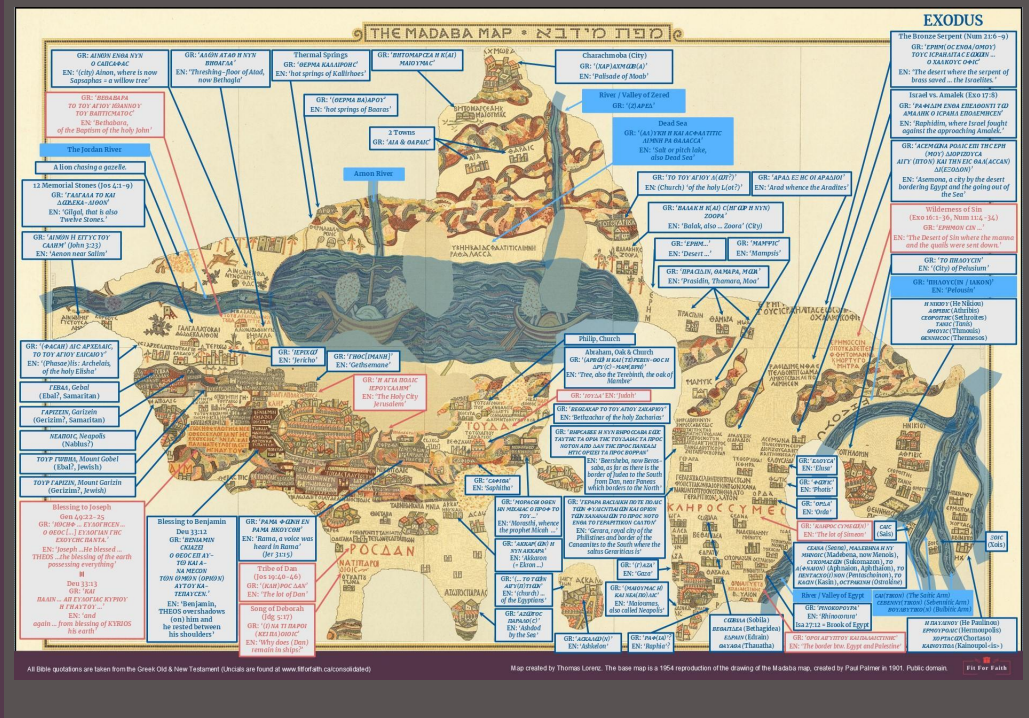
THE MADABA MAP • מפת מידבא

EXODUS

GR: ΑΙΝΩΝ ΕΝΘΑ ΝΥΝ Ο ΣΑΠΣΑΦΑΣ
EN: '(city) Ainon, where is now Sapsaphas = a willow tree'

GR: 'ΑΛΩΝ ΑΤΑΔ Η ΝΥΝ ΒΗΘΑΓΛΑ'
EN: 'Threshing-floor of Atad, now Bethagla'

Thermal Springs
GR: 'ΘΕΡΜΑ ΚΑΛΛΙΡΟΗΣ'
EN: 'hot springs of Kallirhoes'

GR: 'ΒΗΤΟΜΑΡΣΕΑ Η Κ(ΑΙ) ΜΑΙΟΥΜΑΣ'

Charachmoba (City)
GR: '(ΧΑΡ)ΑΧΜΩΒ(Α)'
EN: 'Palisade of Moab'

The Bronze Serpent (Num 21:6–9)
GR: 'ΕΡΗΜ(ΟΣ ΕΝΘΑ ΟΜΟΥ) ΤΟΥΣ ΙΣΡΑΗΛΙΤΑΣ ΕΣΩΣΕΝ ... Ο ΧΑΛΚΟΥΣ ΟΦΙΣ'
EN: 'The desert where the serpent of brass saved ... the Israelites.'

GR: 'ΒΕΘΑΒΑΡΑ ΤΟ ΤΟΥ ΑΓΙΟΥ ΙΩΑΝΝΟΥ ΤΟΥ ΒΑΠΤΙΣΜΑΤΟΣ'
EN: 'Bethabara, of the Baptism of the holy John'

GR: '(ΘΕΡΜΑ ΒΑ)ΑΡΟΥ'
EN: 'hot springs of Baaras'

River / Valley of Zered
GR: '(ΖΑΡΕ)Δ'

Israel vs. Amalek (Exo 17:8)
GR: 'ΡΑΦΙΔΙΜ ΕΝΘΑ ΕΠΕΛΘΟΝΤΙ ΤΩ ΑΜΑΛΗΚ Ο ΙΣΡΑΗΛ ΕΠΟΛΕΜΗΣΕΝ'
EN: 'Raphidim, where Israel fought against the approaching Amalek.'

The Jordan River

2 Towns
GR: 'ΑΙΑ & ΘΑΡΑΙΣ'

Dead Sea
GR: '(ΑΛ)ΥΚΗ Η ΚΑΙ ΑΣΦΑΛΤΙΤΙΣ ΛΙΜΝΗ ΡΑ ΘΑΛΑΣΣΑ'
EN: 'Salt or pitch lake, also Dead Sea'

A lion chasing a gazelle.

GR: 'ΑΣΕΜΩΝΑ ΠΟΛΙΣ ΕΠΙ ΤΗ ΕΡΗ(ΜΟΥ) ΔΙΟΡΙΖΟΥΣΑ ΑΙΓΥ(ΠΤΟΝ) ΚΑΙ ΤΗΝ ΕΙΣ ΘΑΛ(ΑΣΣΑΝ) Δ(ΙΕΞΟΔΟΝ)'
EN: 'Asemona, a city by the desert bordering Egypt and the going out of the Sea'

12 Memorial Stones (Jos 4:1–9)
GR: 'ΓΑΛΓΑΛΑ ΤΟ ΚΑΙ ΔΩΔΕΚΑ-ΛΙΘΟΝ'
EN: 'Gilgal, that is also Twelve Stones.'

Arnon River

GR: 'ΤΟ ΤΟΥ ΑΓΙΟΥ Λ(ΩΤ)'
EN: '(Church) of the holy Lot(?)'

GR: 'ΑΡΑΔ ΕΞ ΗΣ ΟΙ ΑΡΑΔΙΟΙ'
EN: 'Arad whence the Aradites'

Wilderness of Sin
(Exo 16:1–36, Num 11:4–34)
GR: 'ΕΡΗΜΟΣ ΣΙΝ ...'
EN: 'The Desert of Sin where the manna and the quails were sent down.'

GR: 'ΑΙΝΩΝ Η ΕΓΓΥΣ ΤΟΥ ΣΑΛΗΜ' (John 3:23)
EN: 'Aenon near Salim'

GR: 'ΒΑΛΑΚ Η ΚΑΙ ΣΗΓ(ΩΡ Η ΝΥΝ) ΖΟΟΡΑ'
EN: 'Balak, also ... Zoora' (City)

GR: 'ΕΡΗΜ...'
EN: 'Desert...'

GR: 'ΜΑΜΨΙΣ'
EN: 'Mampsis'

GR: 'ΤΟ ΠΗΛΟΥΣΙΝ'
EN: '(City) of Pelusium'

GR: 'ΠΡΑΣΙΔΙΝ, ΘΑΜΑΡΑ, ΜΩΑ'
EN: 'Prasidin, Thamara, Moa'

GR: 'ΠΗΛΟΥΣΙΝ / ΙΑΚΩΝ'
EN: 'Pelousin'

Η ΝΙΚΙΟΥ (He Nikiou)
ΑΘΡΙΒΙΣ (Athribis)
ΣΕΘΡΟΙΤΗΣ (Sethroites)
ΤΑΝΙΣ (Tanis)
ΘΜΟΥΙΣ (Thmouis)
ΘΕΝΝΗΣΟΣ (Thennesos)

GR: '(ΦΑΣΑΗ) ΛΙΣ ΑΡΧΕΛΑΙΣ, ΤΟ ΤΟΥ ΑΓΙΟΥ ΕΛΙΣΑΙΟΥ'
EN: '(Phase)lis: Archelais, of the holy Elisha'

GR: 'ΙΕΡΙΧΩ'
EN: 'Jericho'

GR: 'ΤΟ ΓΕ(ΘΣΑΜΗ)'
EN: 'Gethsemane'

Philip, Church

Abraham, Oak & Church
GR: 'ΑΡΣΩ Η ΚΑΙ ΤΕΡΕΒΙΝ-ΘΟΣ Η ΔΡΥ (Σ)-ΜΑΜΒΡΗ'
EN: 'Tree, also the Terebinth, the oak of Mambre'

ΓΕΒΑΛ, Gebal (Ebal?, Samaritan)

GR: 'Η ΑΓΙΑ ΠΟΛΙΣ ΙΕΡΟΥΣΑΛΗΜ'
EN: 'The Holy City Jerusalem'

GR: 'ΙΟΥΔΑ' EN: 'Judah'

ΓΑΡΙΖΕΙΝ, Garizein (Gerizim?, Samaritan)

GR: 'ΒΕΘΖΑΧΑΡ ΤΟ ΤΟΥ ΑΓΙΟΥ ΖΑΧΑΡΙΟΥ'
EN: 'Bethzachar of the holy Zacharias'

ΝΕΑΠΟΛΙΣ, Neapolis (Nablus?)

GR: 'ΒΗΡΣΑΒΕΕ Η ΝΥΝ ΒΗΡΟΣΑΒΑ ΕΩΣ ΤΑΥΤΗΣ ΤΑ ΟΡΙΑ ΤΗΣ ΙΟΥΔΑΙΑΣ ΤΑ ΠΡΟΣ ΝΟΤΟΝ ΑΠΟ ΔΑΝ ΤΗΣ ΠΡΟΣ ΠΑΝΕΑΔΙ ΗΤΙΣ ΟΡΙΖΕΙ ΤΑ ΠΡΟΣ ΒΟΡΡΑΝ'
EN: 'Beersheba, now Berosaba, as far as there is the border of Judea to the South from Dan, near Paneas which borders to the North'

ΤΟΥΡ ΓΩΒΗΛ, Mount Gobel (Ebal?, Jewish)

ΤΟΥΡ ΓΑΡΙΖΙΝ, Mount Garizin (Gerizim?, Jewish)

GR: 'ΣΑΦΙΘΑ'
EN: 'Saphitha'

Blessing to Joseph
Gen 49:22–25
GR: 'ΙΩΣΗΦ ... ΕΥΛΟΓΗΣΕΝ ... Ο ΘΕ(ΟΣ) ... ΕΥΛΟΓΙΑΝ ΓΗΣ ΕΧΟΥΣΗΣ ΠΑΝΤΑ.'
EN: 'Joseph ... He blessed ... THEOS ...the blessing of the earth possessing everything'
Deu 33:13
GR: 'ΚΑΙ ΒΑΣΙΝ ... ΑΠ ΕΥΛΟΓΙΑΣ ΚΥΡΙΟΥ Η ΓΗ ΑΥΤΟΥ ...'
EN: 'and again ... from blessing of KYRIOS his earth'

Blessing to Benjamin
Deu 33:12
GR: 'ΒΕΝΙΑΜΙΝ ΣΚΙΑΖΕΙ Ο ΘΕΟΣ ΕΠ ΑΥΤΩ ΚΑΙ ΑΝΑ ΜΕΣΟΝ ΤΩΝ ΩΜΩΝ (ΟΡΙΩΝ) ΑΥΤΟΥ ΚΑΤΕΠΑΥΣΕΝ.'
EN: 'Benjamin, THEOS overshadows (on) him and he rested between his shoulders'

GR: 'ΡΑΜΑ ΦΩΝΗ ΕΝ ΡΑΜΑ ΗΚΟΥΣΘΗ'
EN: 'Rama, a voice was heard in Rama' (Jer 31:15)

Tribe of Dan
(Jos 19:40–46)
GR: '(ΚΛΗ)ΡΟΣ ΔΑΝ'
EN: 'The lot of Dan'

Song of Deborah
(Jdg 5:17)
GR: '(ΙΝΑ ΤΙ ΠΑΡΟΙ) (ΚΕΙΣ) (ΠΛΟΙΟΙΣ)'
EN: 'Why does (Dan) remain in ships?'

GR: 'ΜΩΡΑΣΘΙ ΟΘΕΝ ΗΝ ΜΙΧΑΙΑΣ Ο ΠΡΟΦΗΤΗΣ ...'
EN: 'Morasthi, whence the prophet Micah ...'

GR: 'ΑΚΚΑΡ(ΩΝ) Η ΝΥΝ ΑΚΚΑΡΑ'
EN: 'Akkaron (= Ekron ...)'

GR: '(... ΤΟ ΤΩΝ ΑΙΓΥΠΤΙΩΝ'
EN: '(church) ... of the Egyptians'

GR: 'ΑΣ(ΔΩ)ΔΟΣ ΠΑΡΑΛΟ(Σ)'
EN: 'Ashdod by the Sea'

GR: 'ΑΣΚΑΛΩ(Ν)'
EN: 'Ashkelon'

GR: 'ΓΕΡΑΡΑ ΒΑΣΙΛΙΚΗ ΠΟΤΕ ΠΟΛΙΣ ΤΩΝ ΦΥΛΙΣΤΙΑΙΩΝ ΚΑΙ ΟΡΙΟΝ ΤΩΝ ΧΑΝΑΝΑΙΩΝ ΤΟ ΠΡΟΣ ΝΟΤΟ ΕΝΘΑ ΤΟ ΓΕΡΑΡΙΤΙΚΟΝ ΣΑΛΤΟΝ'
EN: 'Gerara, royal city of the Philistines and border of the Canaanites to the South where the saltus Geraritikos is'

GR: '(Γ)ΑΖΑ'
EN: 'Gaza'

GR: '(ΜΑΙΟΥΜΑ) (Σ) ΚΑΙ ΝΕ(Α)ΠΟΛ(ΙΣ)'
EN: 'Maioumas, also called Neapolis'

GR: 'ΡΑΦ(ΙΑ)'
EN: 'Raphia'

GR: 'ΕΛΟΥΣΑ'
EN: 'Elusa'

GR: 'ΦΩΘΙΣ'
EN: 'Photis'

GR: 'ΟΡΔΑ'
EN: 'Orda'

GR: 'ΚΛΗΡΟΣ ΣΥΜΕΩΝ'
EN: 'The lot of Simeon'

ΣΑΙΣ (Sais)

ΞΟΙΣ (Xois)

ΣΕΘΡΑ (Sethra), ΜΑΞΕΝΝΑ Η ΝΥΝ ΜΑΝΩΙΣ (Madebena, now Manois), ΣΥΚΟΜΑΖΩΝ (Sikomazon), ΤΟ Α(ΦΘΑΘΟΝ) (Aphnaiou, Aphthaion), ΤΟ ΠΕΝΤΑΣΧΟΙΝ(ΟΝ) (Pentaschoinon), ΤΟ ΚΑΣΙΝ (Kasin), ΟΣΤΡΑΚΙΝΗ (Ostrakine)

River / Valley of Egypt
GR: 'ΡΗΝΟΚΟΡΟΥΡΑ'
EN: 'Rhinocorura'
Isa 27:12 = Brook of Egypt

ΣΑΙΤΙΚΟΝ (The Saitic Arm)
ΣΕΒΕΝΝΥΤΙΚΟΝ (Sebennitic Arm)
ΒΟΛΒΙΤΙΚΟΝ (Bolbitic Arm)

ΣΩΒΙΛΑ (Sobila)
ΒΕΘΑΓΙΔΕΑ (Bethagidea)
ΕΔΡΑΙΝ (Edrain)
ΘΑΥΑΘΑ (Thauatha)

GR: 'ΟΡΟΙ ΑΙΓΥΠΤΟΥ ΚΑΙ ΠΑΛΑΙΣΤΙΝΗΣ'
EN: 'The border btw. Egypt and Palestine'

Η ΠΑΥΛΙΝΟΥ (He Paulinou)
ΕΡΜΟΥΠΟΛΙΣ (Hermoupolis)
ΧΟΡΤΑΣΙΩΝ (Chortaso)
ΚΑΙΝΟΥΠΟΛ(ΙΣ) (Kainoupol-is)

ΚΛΗΡΟΣ ΣΥΜΕ

ΡΟΣ ΔΑΝ

All Bible quotations are taken from the Greek Old & New Testament (Uncials are found at www.fitforfaith.ca/consolidated)

Map created by Thomas Lorenz. The base map is a 1954 reproduction of the drawing of the Madaba map, created by Paul Palmer in 1901. Public domain.

Fit For Faith